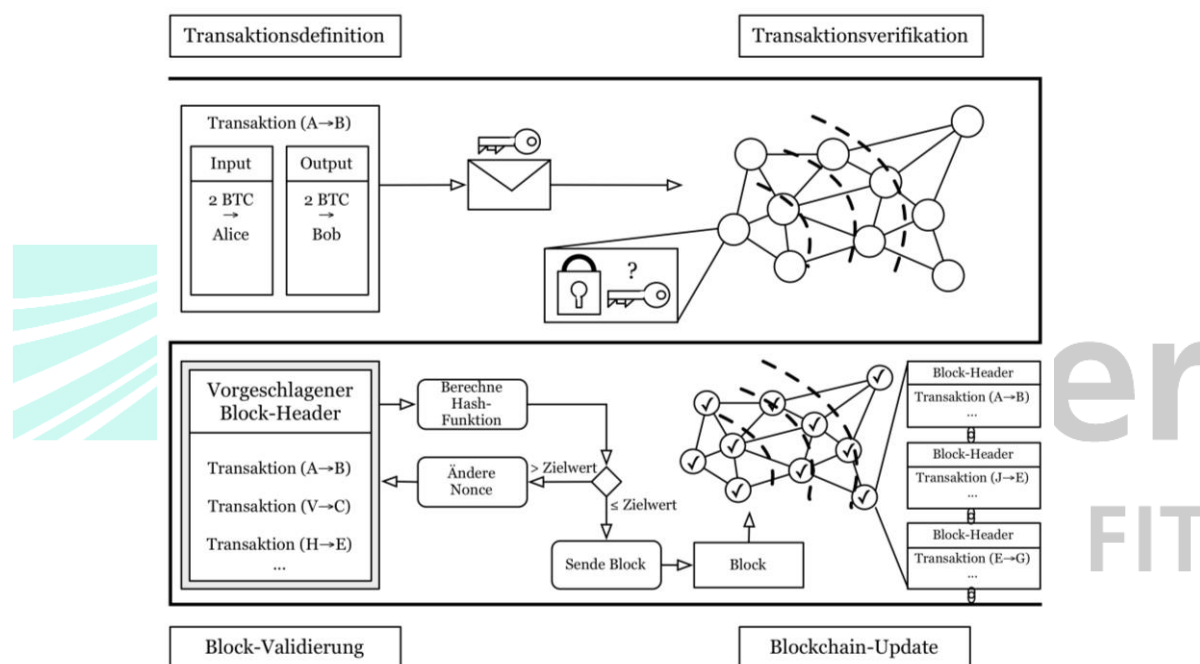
Transaktionsdefinition

Transaktionsverifikation

Transaktion (A→B)

| Input | Output |
|---|---|
| 2 BTC → Alice | 2 BTC → Bob |

?

Vorgeschlagener Block-Header

Transaktion (A→B)

Transaktion (V→C)

Transaktion (H→E)

...

Berechne Hash-Funktion

Ändere Nonce

> Zielwert

≤ Zielwert

Sende Block

Block

Block-Header

Transaktion (A→B)

...

Block-Header

Transaktion (J→E)

...

Block-Header

Transaktion (E→G)

...

er

FIT

Block-Validierung

Blockchain-Update